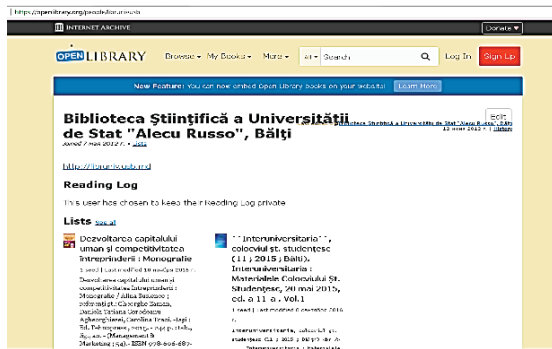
https://openlibrary.org/people/usarb

INTERNET ARCHIVE

Donate ▾

OPEN LIBRARY

Browse ▾ My Books ▾ More ▾

All ▾ Search

Log In Sign Up

New Feature: You can now embed Open Library books on your website! Learn More

Biblioteca Științifică a Universității de Stat "Alecu Russo", Bălți

Joined 7 mai 2012 • Lists

Edit

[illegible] Științifică a Universității de Stat "Alecu Russo", Bălți
12 mar 2012 • History

http://library.usarb.md

Reading Log

This user has chosen to keep their Reading Log private

Lists See all

Dezvoltarea capitalului uman și competitivitatea întreprinderii : Monografie

1 seed | Last modified 10 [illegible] 2016

Dezvoltarea capitalului uman și competitivitatea întreprinderii : Monografie / Alina Bosneagu ; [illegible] Gheorghe Zaman, Daniela Tatiana Gorodeanu Agheorghiesei, Carolina Deaki-Iași : Ed. Tehnopress, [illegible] ; - (Management & Marketing ; 54). - ISBN 978-606-687-

"Interuniversitaria", colocviul șt. studențesc (11 ; 2015 ; Bălți). Interuniversitaria : Materialele Colocviului Șt. Studențesc, 20 mai 2015, ed. a 11-a. Vol.1

1 seed | Last modified 6 decembrie 2016

Interuniversitaria, colocviul șt. studențesc (11 ; 2015 ; Bălți). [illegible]